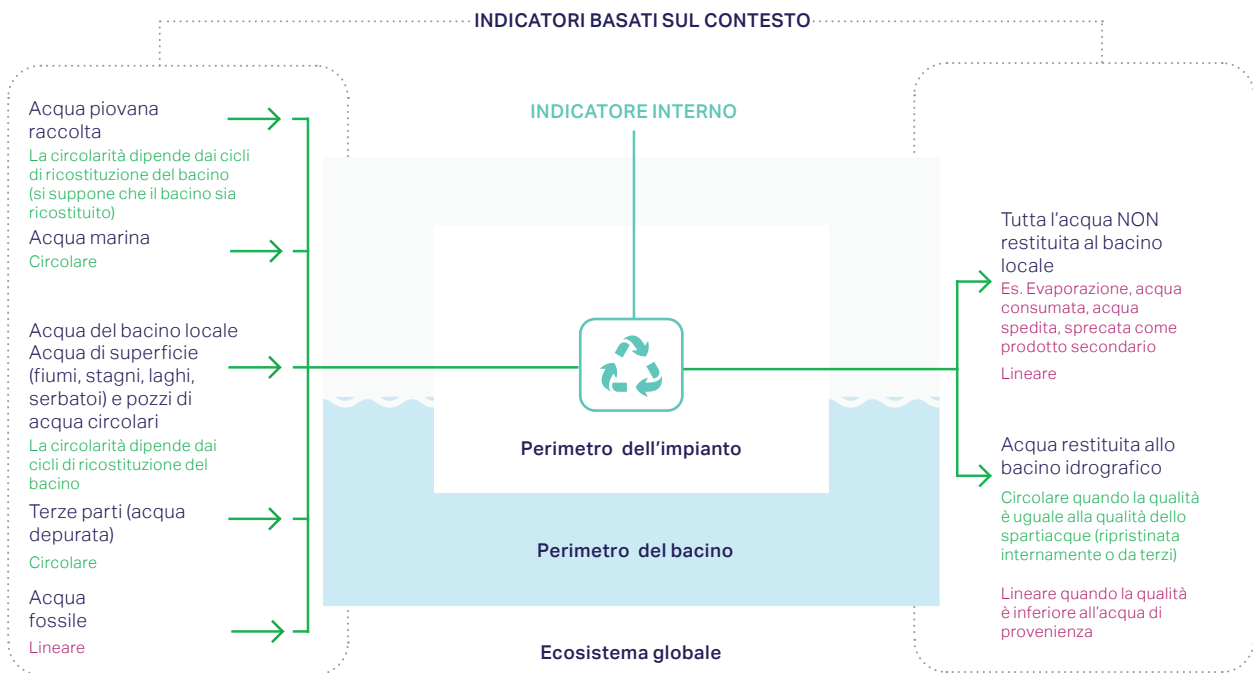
INDICATORI BASATI SUL CONTESTO

Acqua piovana raccolta
La circolarità dipende dai cicli di ricostituzione del bacino (si suppone che il bacino sia ricostituito)

Acqua marina
Circolare

Acqua del bacino locale
Acqua di superficie (fiumi, stagni, laghi, serbatoi) e pozzi di acqua circolari
La circolarità dipende dai cicli di ricostituzione del bacino

Terze parti (acqua depurata)
Circolare

Acqua fossile
Lineare

INDICATORE INTERNO

Perimetro dell'impianto

Perimetro del bacino

Ecosistema globale

Tutta l'acqua NON restituita al bacino locale
Es. Evaporazione, acqua consumata, acqua spedita, sprecata come prodotto secondario
Lineare

Acqua restituita allo bacino idrografico
Circolare quando la qualità è uguale alla qualità dello spartiacque (ripristinata internamente o da terzi)

Lineare quando la qualità è inferiore all'acqua di provenienza